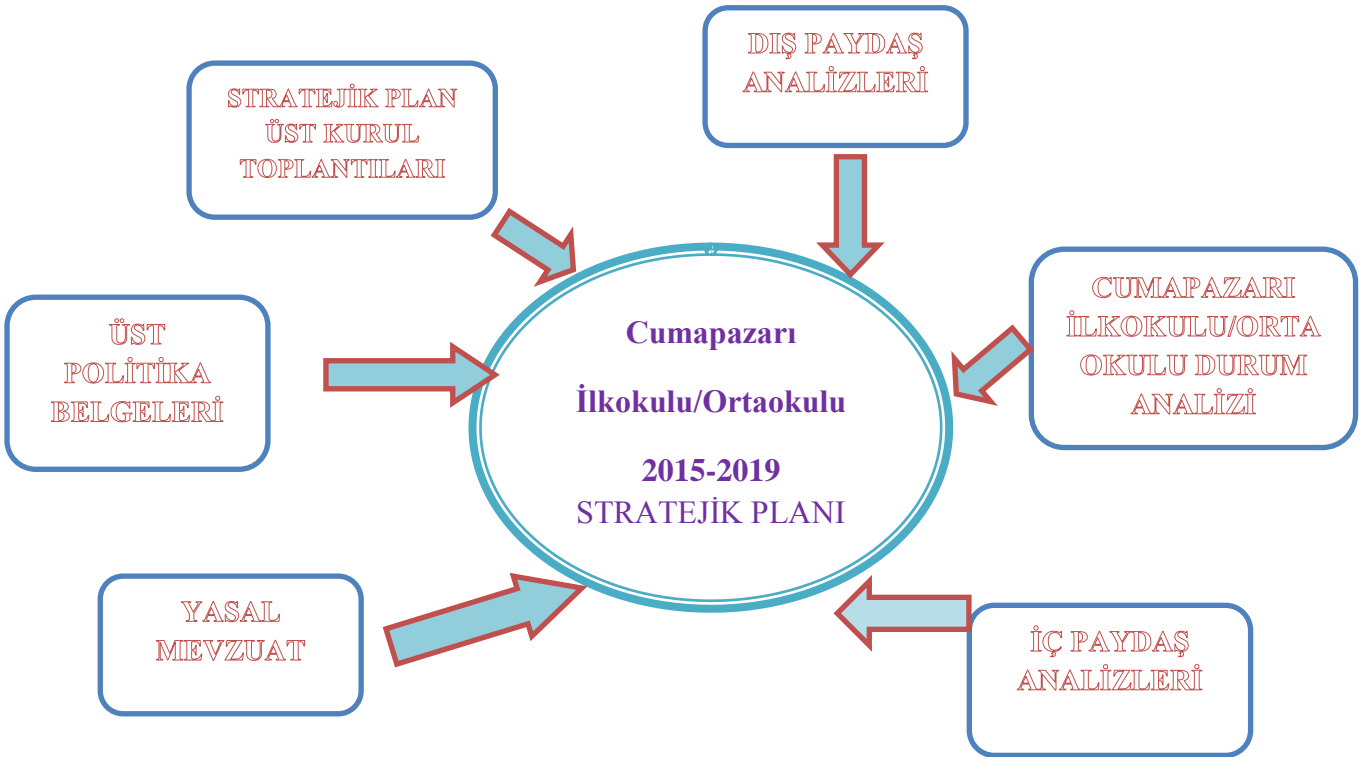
STRATEJİK PLAN ÜST KURUL TOPLANTILARI

DIŞ PAYDAŞ ANALİZLERİ

ÜST POLİTİKA BELGELERİ

Cumapazarı

İlkokulu/Ortaokulu

2015-2019
STRATEJİK PLANI

CUMAPAZARI İLKOKULU/ORTA OKULU DURUM ANALİZİ

YASAL MEVZUAT

İÇ PAYDAŞ ANALİZLERİ